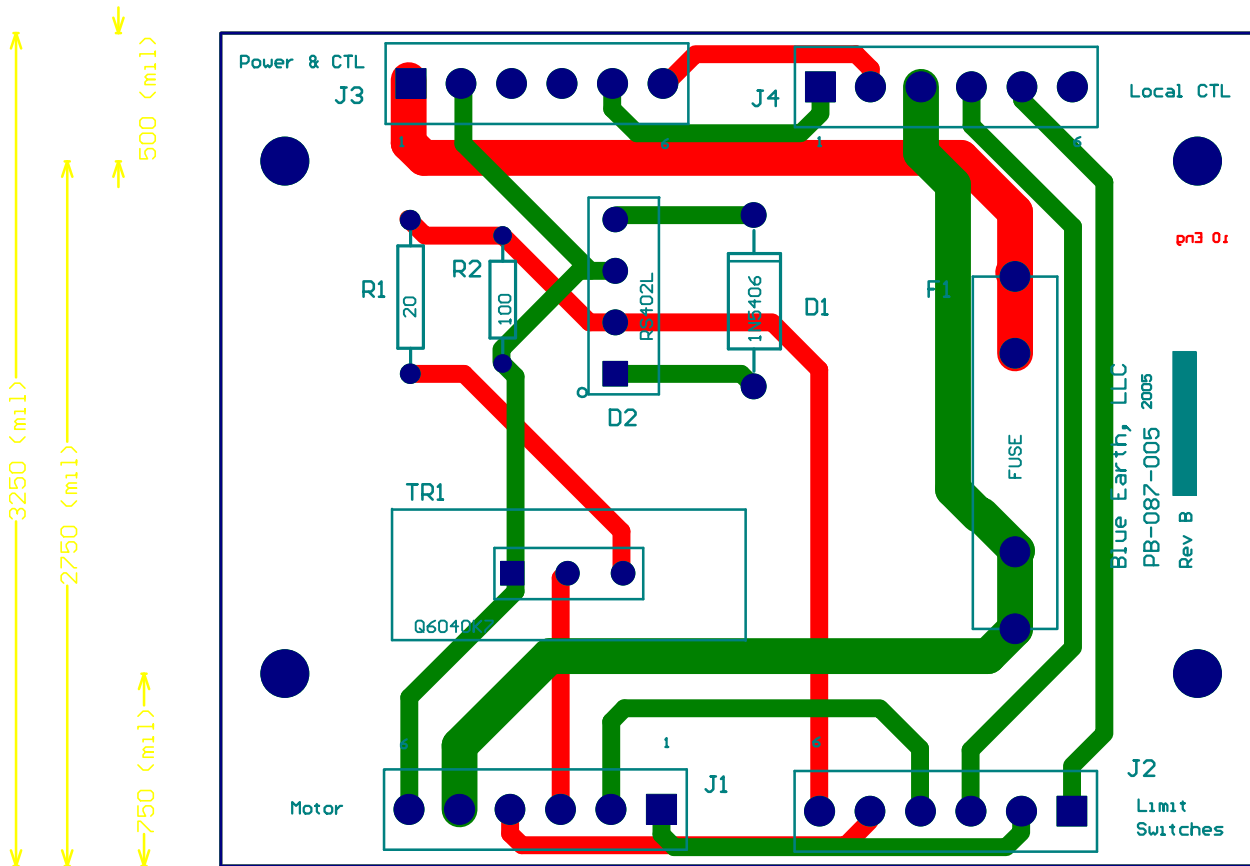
Power & CTL

J3

1

6

J4

1

6

Local CTL

500 (mil)

3250 (mil)

2750 (mil)

750 (mil)

R1

20

R2

100

RS402L

D2

1N5406

D1

F1

FUSE

Blue Earth, LLC 2005

PB-087-005

Rev B

pn3 0r

TR1

Q6040K7

6

1

6

Motor

J1

J2

Limit Switches